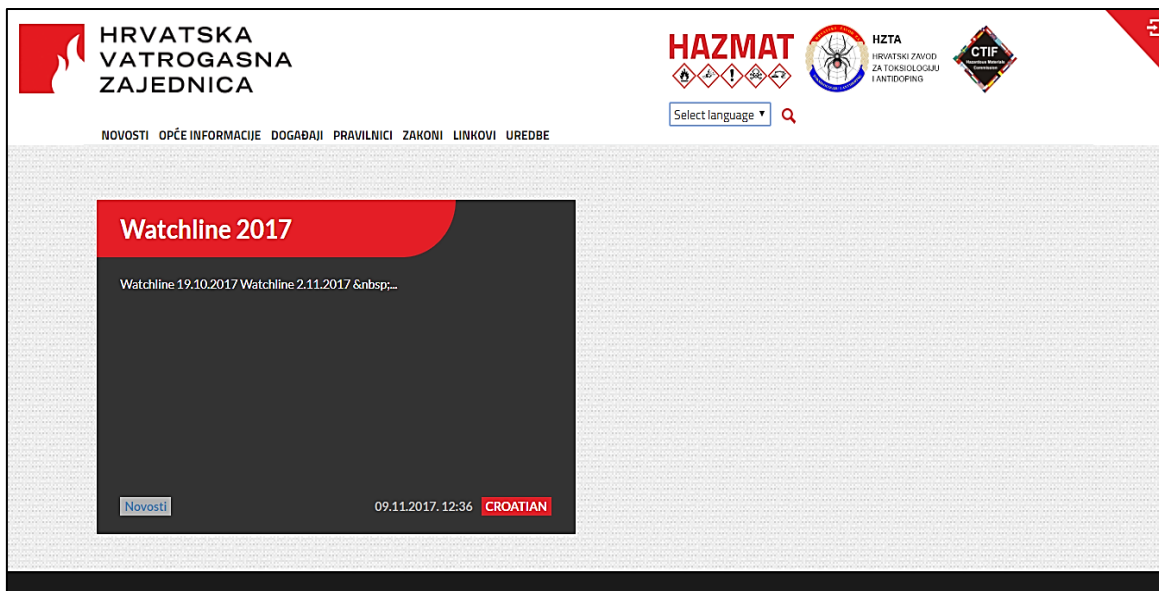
HRVATSKA
VATROGASNA
ZAJEDNICA

HAZMAT

HZTA
HRVATSKI ZAVOD
ZA TOKSIKOLOGIJU
I ANTIDOPING

CTIF
Hazardous Materials Commission

Select language ▼

NOVOSTI OPĆE INFORMACIJE DOGAĐAJI PRAVILNICI ZAKONI LINKOVI UREDBE

Watchline 2017

Watchline 19.10.2017 Watchline 2.11.2017 &nbsp;...

Novosti

09.11.2017. 12:36 CROATIAN